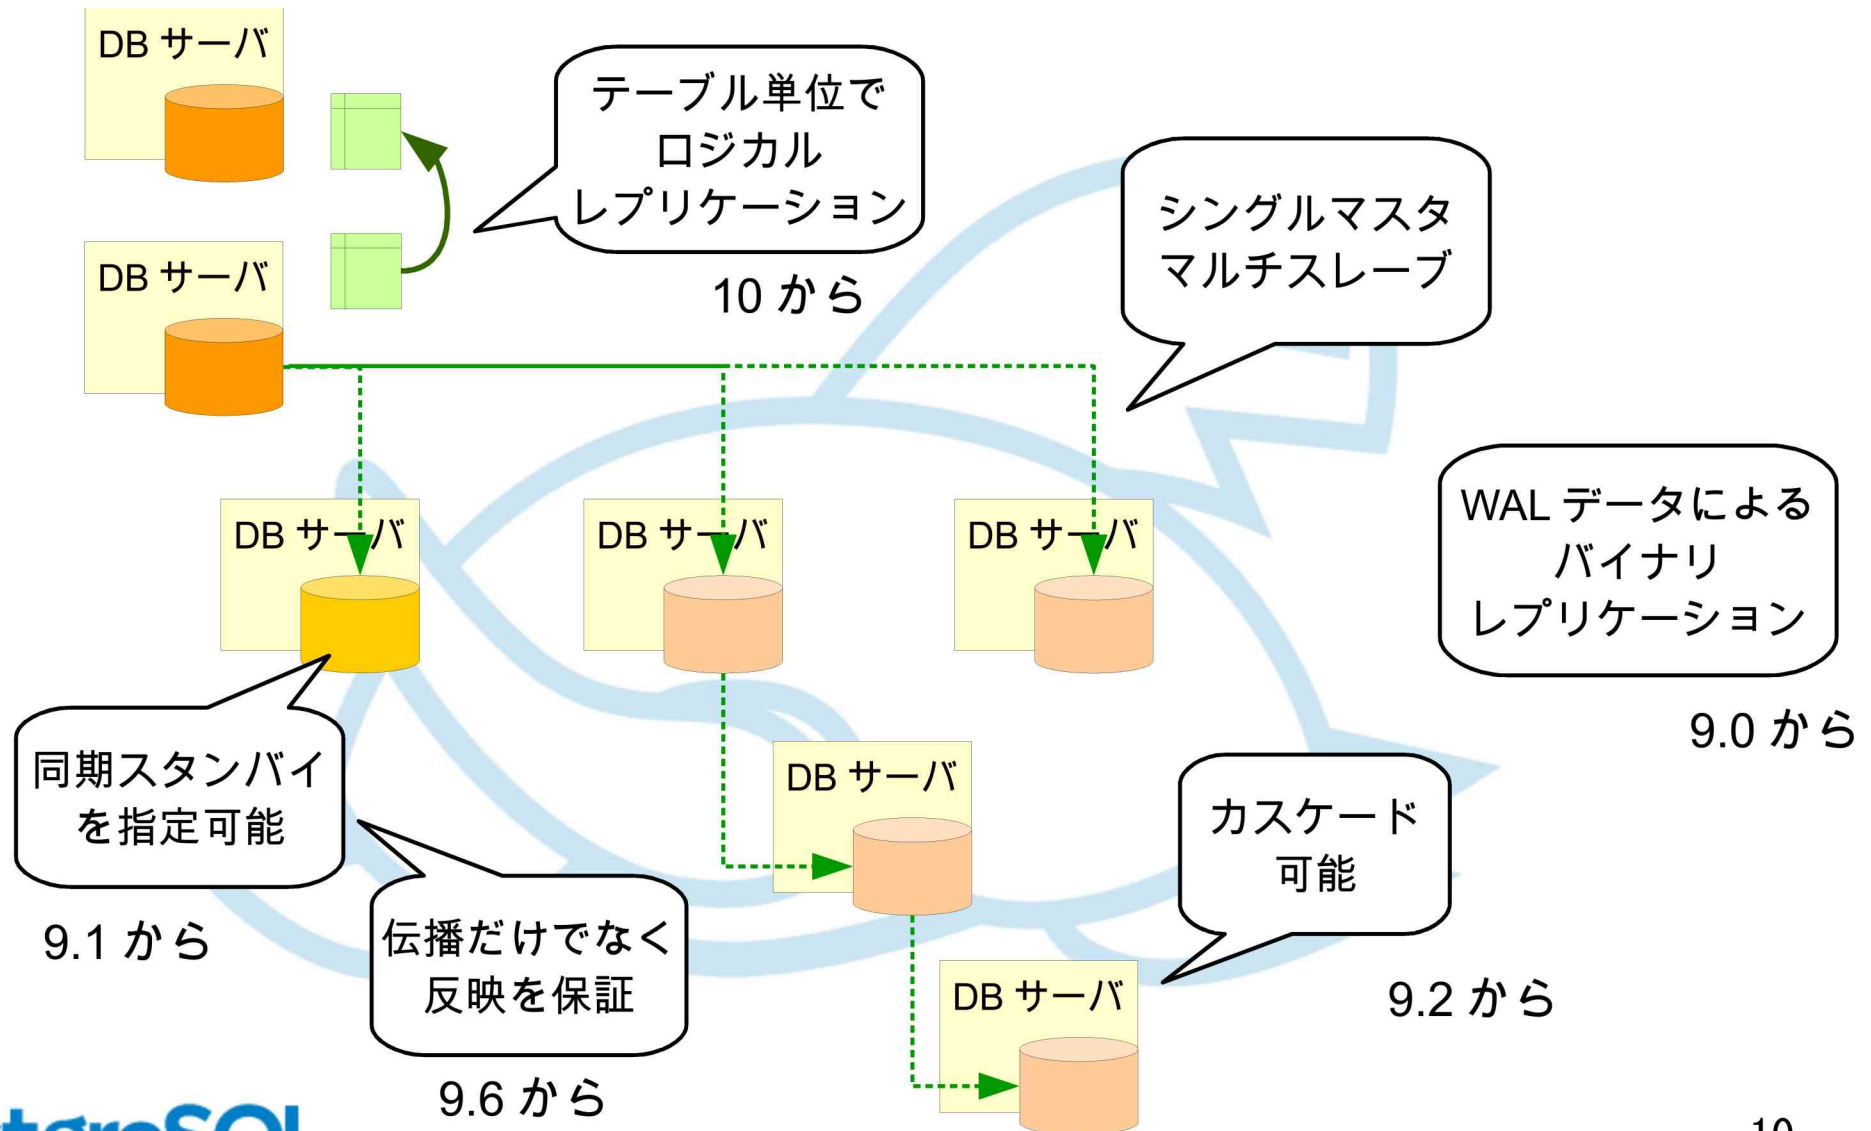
DB サーバ

テーブル単位で ロジカル レプリケーション

10 から

DB サーバ

シングルマスタ マルチスレーブ

DB サーバ

DB サーバ

DB サーバ

WAL データによる バイナリ レプリケーション

9.0 から

同期スタンバイ を指定可能

DB サーバ

カスケード 可能

9.1 から

伝播だけでなく 反映を保証

DB サーバ

9.2 から

9.6 から

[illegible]

10